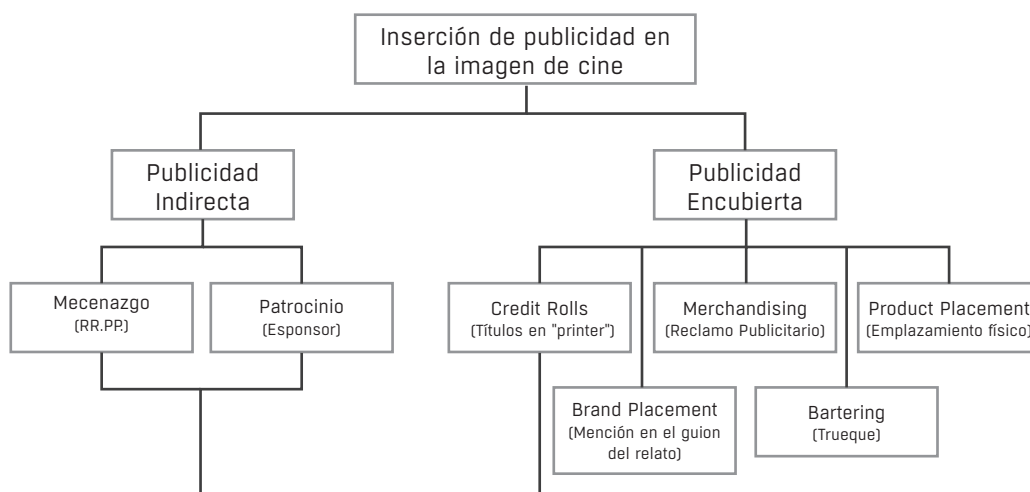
Inserción de publicidad en la imagen de cine

Publicidad Indirecta

Publicidad Encubierta

Mecenazgo
(RR.PP.)

Patrocinio
(Esponsor)

Credit Rolls
(Títulos en "printer")

Merchandising
(Reclamo Publicitario)

Product Placement
(Emplazamiento físico)

Brand Placement
(Mención en el guion del relato)

Bartering
(Trueque)